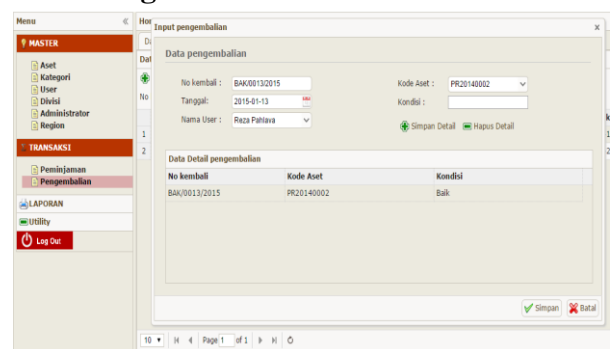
Menu
MASTER
Aset
Kategori
User
Divisi
Administrator
Region
TRANSAKSI
Peminjaman
Pengembalian
LAPORAN
Utility
Log Out

Hor
Da
Dat
No
1
2

Input pengembalian ×

Data pengembalian

No kembali : BAK/0013/2015
Tanggal: 2015-01-13
Nama User : Reza Pahlava
Kode Aset : PR20140002
Kondisi :
Simpan Detail Hapus Detail

Data Detail pengembalian

| No kembali | Kode Aset | Kondisi |
|---|---|---|
| BAK/0013/2015 | PR20140002 | Baik |

Simpan Batal

10 Page 1 of 1